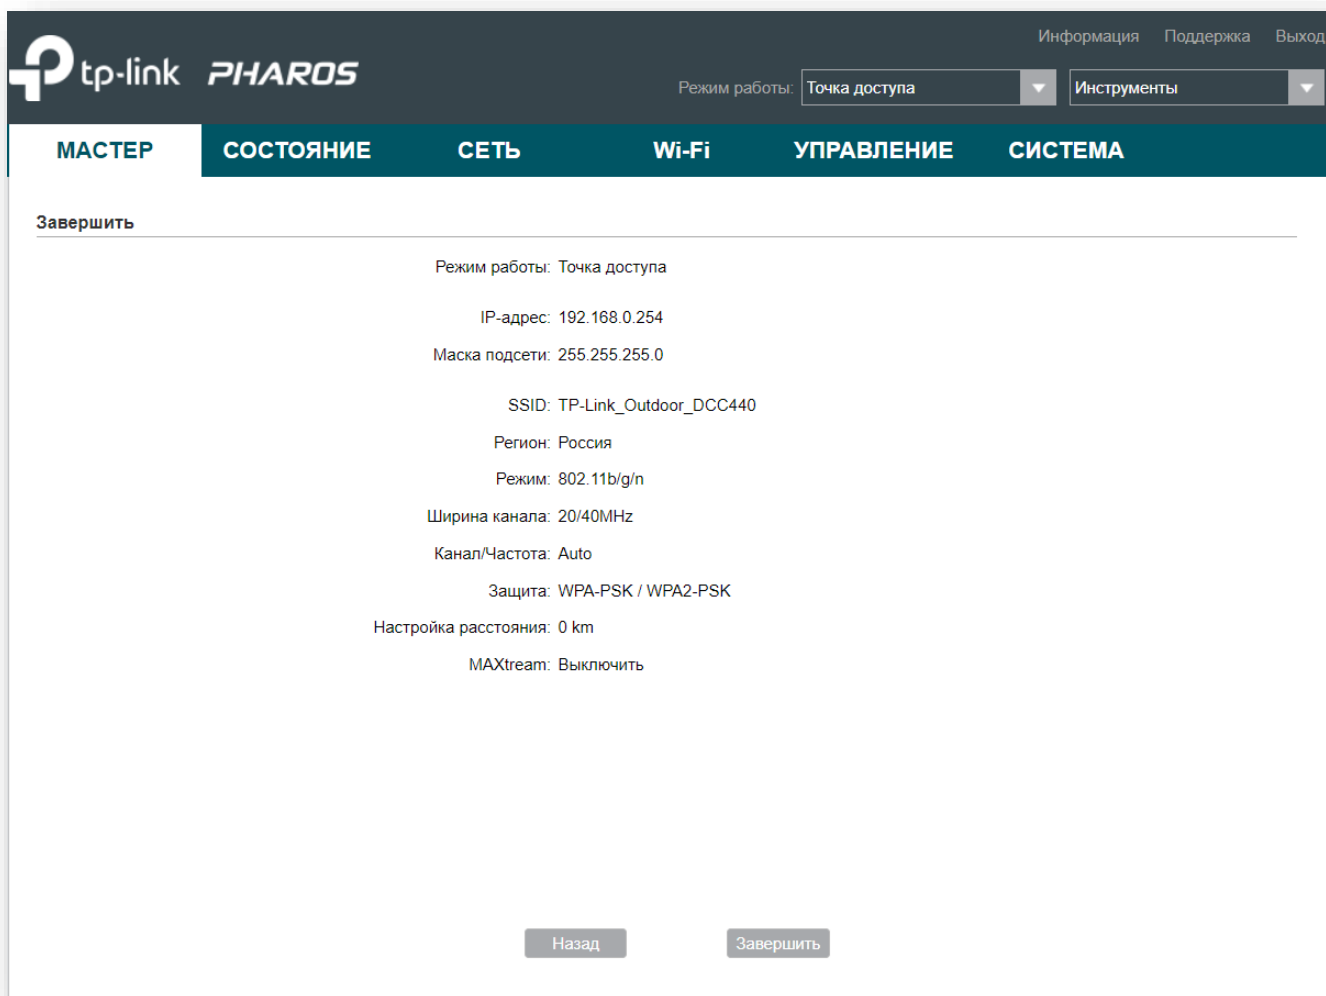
tp-link PHAROS

Информация Поддержка Выход

Режим работы: Точка доступа
Инструменты

МАСТЕР СОСТОЯНИЕ СЕТЬ Wi-Fi УПРАВЛЕНИЕ СИСТЕМА

Завершить

Режим работы: Точка доступа

IP-адрес: 192.168.0.254

Маска подсети: 255.255.255.0

SSID: TP-Link_Outdoor_DCC440

Регион: Россия

Режим: 802.11b/g/n

Ширина канала: 20/40MHz

Канал/Частота: Auto

Защита: WPA-PSK / WPA2-PSK

Настройка расстояния: 0 km

MAXtream: Выключить

Назад Завершить